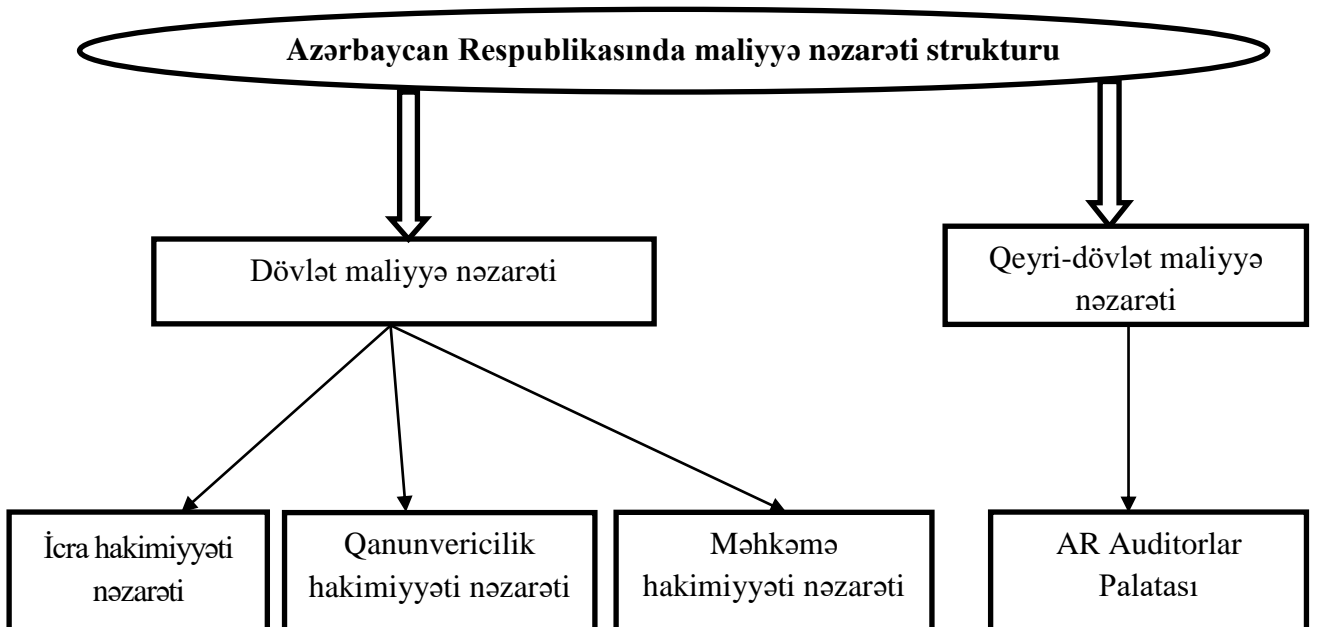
Azərbaycan Respublikasında maliyyə nəzarəti strukturu

Dövlət maliyyə nəzarəti

Qeyri-dövlət maliyyə nəzarəti

İcra hakimiyyəti nəzarəti

Qanunvericilik hakimiyyəti nəzarəti

Məhkəmə hakimiyyəti nəzarəti

AR Auditorlar Palatası